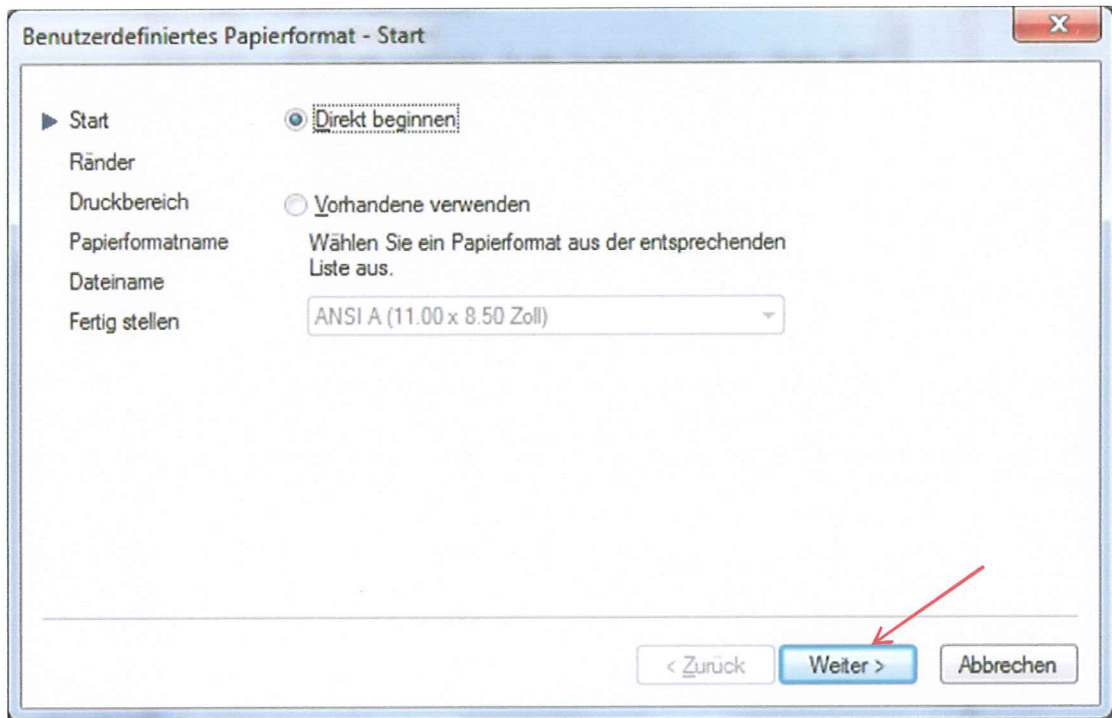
Benutzerdefiniertes Papierformat - Start

X

Start
Ränder
Druckbereich
Papierformatname
Dateiname
Fertig stellen

Direkt beginnen

Vorhandene verwenden

Wählen Sie ein Papierformat aus der entsprechenden Liste aus.

ANSI A (11.00 x 8.50 Zoll)

< Zurück

Weiter >

Abbrechen